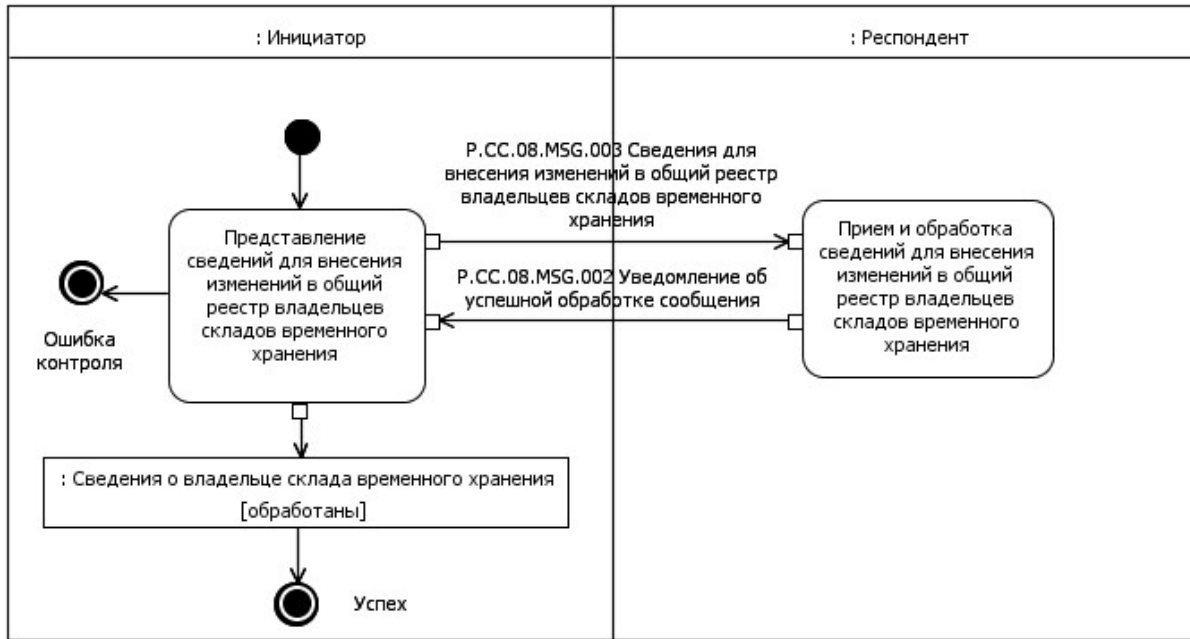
: Инициатор

: Респондент

P.CC.08.MSG.003 Сведения для внесения изменений в общий реестр владельцев складов временного хранения

Представление сведений для внесения изменений в общий реестр владельцев складов временного хранения

Прием и обработка сведений для внесения изменений в общий реестр владельцев складов временного хранения

P.CC.08.MSG.002 Уведомление об успешной обработке сообщения

Ошибка контроля

: Сведения о владельце склада временного хранения
[обработаны]

Успех